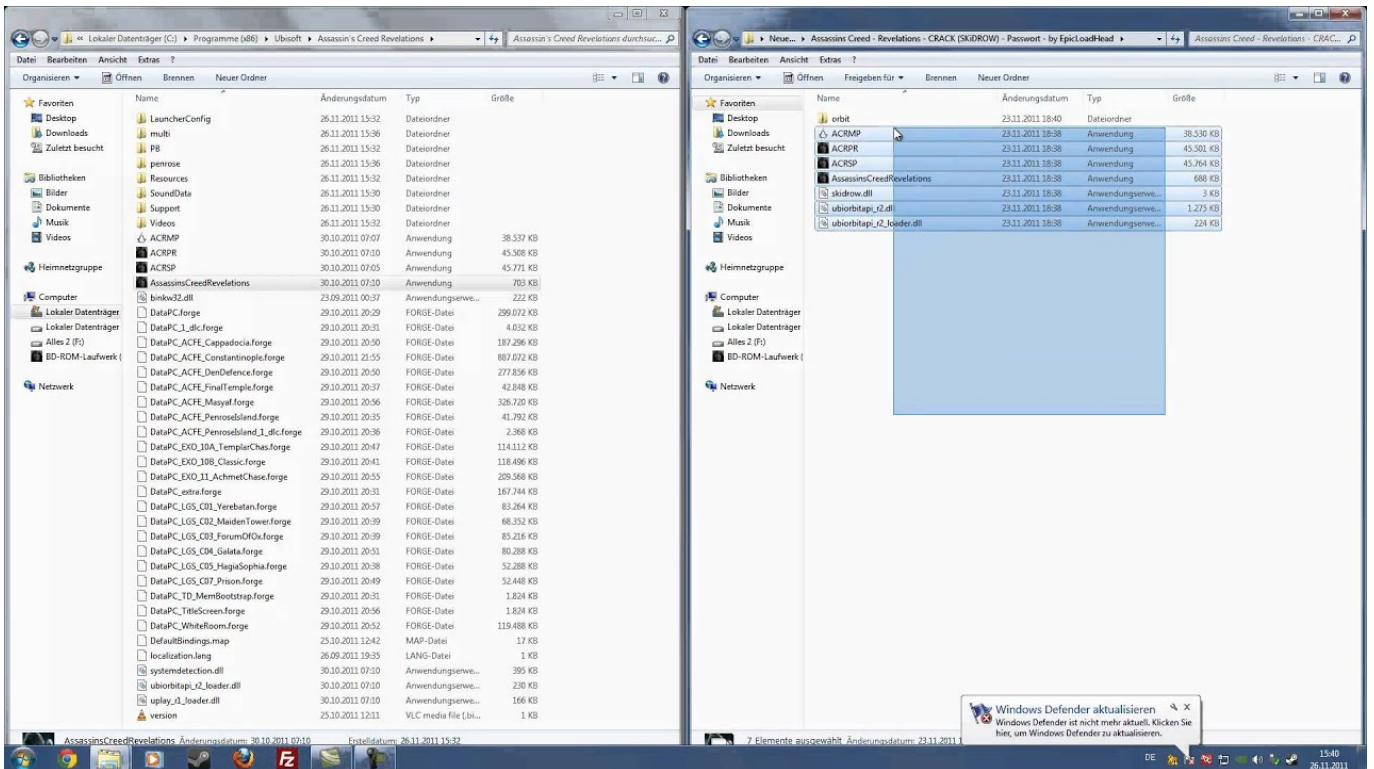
« Lokaler Datenträger (C:) ▸ Programme (x86) ▸ Ubisoft ▸ Assassin's Creed Revelations ▸

Assassin's Creed Revelations durchsuc...

Datei Bearbeiten Ansicht Extras ?

Organisieren ▾ Öffnen Brennen Neuer Ordner

Favoriten
Desktop
Downloads
Zuletzt besucht

Bibliotheken
Bilder
Dokumente
Musik
Videos

Heimnetzgruppe

Computer
Lokaler Datenträger
Lokaler Datenträger
Alles 2 (F:)
BD-ROM-Laufwerk (

Netzwerk

| Name | Änderungsdatum | Typ | Größe |
|---|---|---|---|
| LauncherConfig | 26.11.2011 15:32 | Dateiordner | |
| multi | 26.11.2011 15:36 | Dateiordner | |
| PB | 26.11.2011 15:32 | Dateiordner | |
| penrose | 26.11.2011 15:36 | Dateiordner | |
| Resources | 26.11.2011 15:32 | Dateiordner | |
| SoundData | 26.11.2011 15:30 | Dateiordner | |
| Support | 26.11.2011 15:30 | Dateiordner | |
| Videos | 26.11.2011 15:32 | Dateiordner | |
| ACRMP | 30.10.2011 07:07 | Anwendung | 38.537 KB |
| ACRPR | 30.10.2011 07:10 | Anwendung | 45.508 KB |
| ACRSP | 30.10.2011 07:05 | Anwendung | 45.771 KB |
| AssassinsCreedRevelations | 30.10.2011 07:10 | Anwendung | 703 KB |
| binkw32.dll | 23.09.2011 00:37 | Anwendungserwe... | 222 KB |
| DataPC.forge | 29.10.2011 20:29 | FORGE-Datei | 299.072 KB |
| DataPC_1_dlc.forge | 29.10.2011 20:31 | FORGE-Datei | 4.032 KB |
| DataPC_ACFE_Cappadocia.forge | 29.10.2011 20:50 | FORGE-Datei | 187.296 KB |
| DataPC_ACFE_Constantinople.forge | 29.10.2011 21:55 | FORGE-Datei | 887.072 KB |
| DataPC_ACFE_DenDefence.forge | 29.10.2011 20:50 | FORGE-Datei | 277.856 KB |
| DataPC_ACFE_FinalTemple.forge | 29.10.2011 20:37 | FORGE-Datei | 42.848 KB |
| DataPC_ACFE_Masyaf.forge | 29.10.2011 20:56 | FORGE-Datei | 326.720 KB |
| DataPC_ACFE_PenroseIsland.forge | 29.10.2011 20:35 | FORGE-Datei | 41.792 KB |
| DataPC_ACFE_PenroseIsland_1_dlc.forge | 29.10.2011 20:36 | FORGE-Datei | 2.368 KB |
| DataPC_EXO_10A_TemplarChas.forge | 29.10.2011 20:47 | FORGE-Datei | 114.112 KB |
| DataPC_EXO_10B_Classic.forge | 29.10.2011 20:41 | FORGE-Datei | 118.496 KB |
| DataPC_EXO_11_AchmetChase.forge | 29.10.2011 20:55 | FORGE-Datei | 209.568 KB |
| DataPC_extra.forge | 29.10.2011 20:31 | FORGE-Datei | 167.744 KB |
| DataPC_LGS_C01_Yerebatan.forge | 29.10.2011 20:57 | FORGE-Datei | 83.264 KB |
| DataPC_LGS_C02_MaidenTower.forge | 29.10.2011 20:39 | FORGE-Datei | 68.352 KB |
| DataPC_LGS_C03_ForumOfOx.forge | 29.10.2011 20:39 | FORGE-Datei | 85.216 KB |
| DataPC_LGS_C04_Galata.forge | 29.10.2011 20:51 | FORGE-Datei | 80.288 KB |
| DataPC_LGS_C05_HagiaSophia.forge | 29.10.2011 20:38 | FORGE-Datei | 52.288 KB |
| DataPC_LGS_C07_Prison.forge | 29.10.2011 20:49 | FORGE-Datei | 52.448 KB |
| DataPC_TD_MemBootstrap.forge | 29.10.2011 20:31 | FORGE-Datei | 1.824 KB |
| DataPC_TitleScreen.forge | 29.10.2011 20:56 | FORGE-Datei | 1.824 KB |
| DataPC_WhiteRoom.forge | 29.10.2011 20:52 | FORGE-Datei | 119.488 KB |
| DefaultBindings.map | 25.10.2011 12:42 | MAP-Datei | 17 KB |
| localization.lang | 26.09.2011 19:35 | LANG-Datei | 1 KB |
| systemdetection.dll | 30.10.2011 07:10 | Anwendungserwe... | 395 KB |
| ubiorbitapi_r2_loader.dll | 30.10.2011 07:10 | Anwendungserwe... | 230 KB |
| uplay_r1_loader.dll | 30.10.2011 07:10 | Anwendungserwe... | 166 KB |
| version | 25.10.2011 12:11 | VLC media file (.bi... | 1 KB |

AssassinsCreedRevelations Änderungsdatum: 30.10.2011 07:10 Erstelldatum: 26.11.2011 15:32

▸ Neue... ▸ Assassins Creed - Revelations - CRACK (SKiDROW) - Passwort - by EpicLoadHead ▸

Assassins Creed - Revelations - CRAC...

Datei Bearbeiten Ansicht Extras ?

Organisieren ▾ Öffnen Freigeben für ▾ Brennen Neuer Ordner

Favoriten
Desktop
Downloads
Zuletzt besucht

Bibliotheken
Bilder
Dokumente
Musik
Videos

Heimnetzgruppe

Computer
Lokaler Datenträger
Lokaler Datenträger
Alles 2 (F:)
BD-ROM-Laufwerk (

Netzwerk

| Name | Änderungsdatum | Typ | Größe |
|---|---|---|---|
| orbit | 23.11.2011 18:40 | Dateiordner | |
| ACRMP | 23.11.2011 18:38 | Anwendung | 38.530 KB |
| ACRPR | 23.11.2011 18:38 | Anwendung | 45.501 KB |
| ACRSP | 23.11.2011 18:38 | Anwendung | 45.764 KB |
| AssassinsCreedRevelations | 23.11.2011 18:38 | Anwendung | 688 KB |
| skidrow.dll | 23.11.2011 18:38 | Anwendungserwe... | 3 KB |
| ubiorbitapi_r2.dll | 23.11.2011 18:38 | Anwendungserwe... | 1.275 KB |
| ubiorbitapi_r2_loader.dll | 23.11.2011 18:38 | Anwendungserwe... | 224 KB |

7 Elemente ausgewählt Änderungsdatum: 23.11.2011 1

Windows Defender aktualisieren
Windows Defender ist nicht mehr aktuell. Klicken Sie hier, um Windows Defender zu aktualisieren.

DE 15:40 26.11.2011